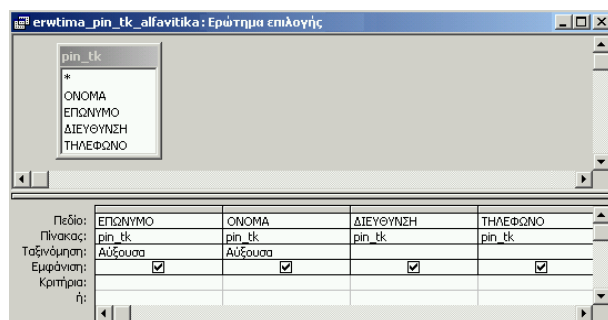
erwtima_pin_tk_alfavitika : Ερώτημα επιλογής

pin_tk
*
ΟΝΟΜΑ
ΕΠΩΝΥΜΟ
ΔΙΕΥΘΥΝΣΗ
ΤΗΛΕΦΩΝΟ

| | | | | |
|---|---|---|---|---|
| Πεδίο: | ΕΠΩΝΥΜΟ | ΟΝΟΜΑ | ΔΙΕΥΘΥΝΣΗ | ΤΗΛΕΦΩΝΟ |
| Πίνακας: | pin_tk | pin_tk | pin_tk | pin_tk |
| Ταξινόμηση: | Αύξουσα | Αύξουσα | | |
| Εμφάνιση: | ☑ | ☑ | ☑ | ☑ |
| Κριτήρια: | | | | |
| ή: | | | | |